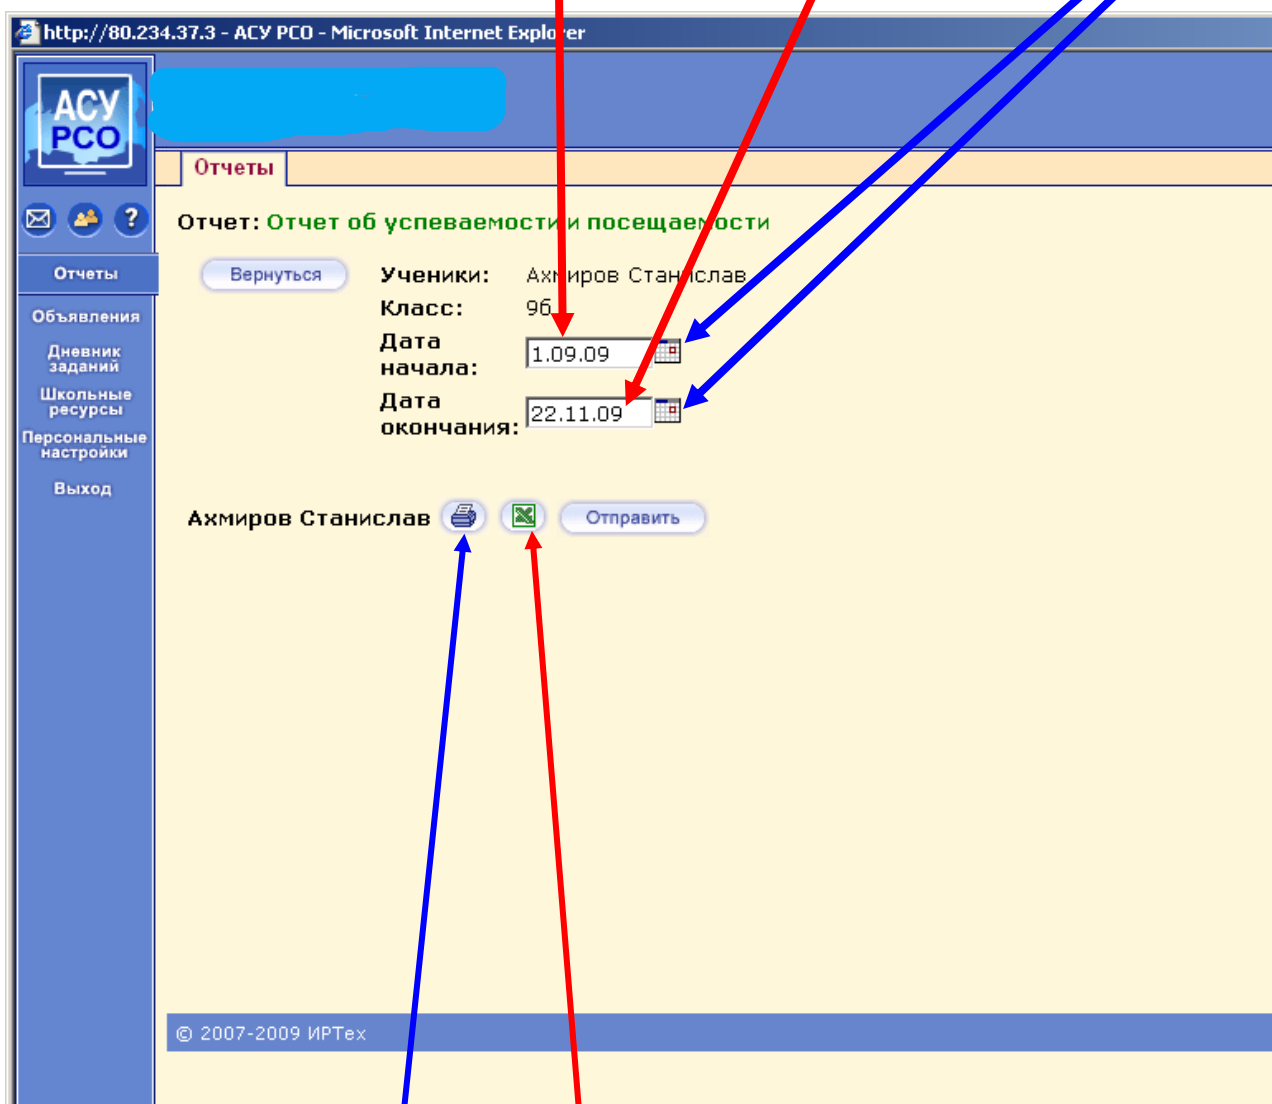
http://80.234.37.3 - АСУ РСО - Microsoft Internet Explorer

АСУ РСО

Отчеты

Отчет: Отчет об успеваемости и посещаемости

Отчеты
Объявления
Дневник заданий
Школьные ресурсы
Персональные настройки
Выход

Вернуться

Ученики: Ахмиров Станислав
Класс: 9б
Дата начала: 1.09.09
Дата окончания: 22.11.09

Ахмиров Станислав

Отправить

© 2007-2009 ИРТех